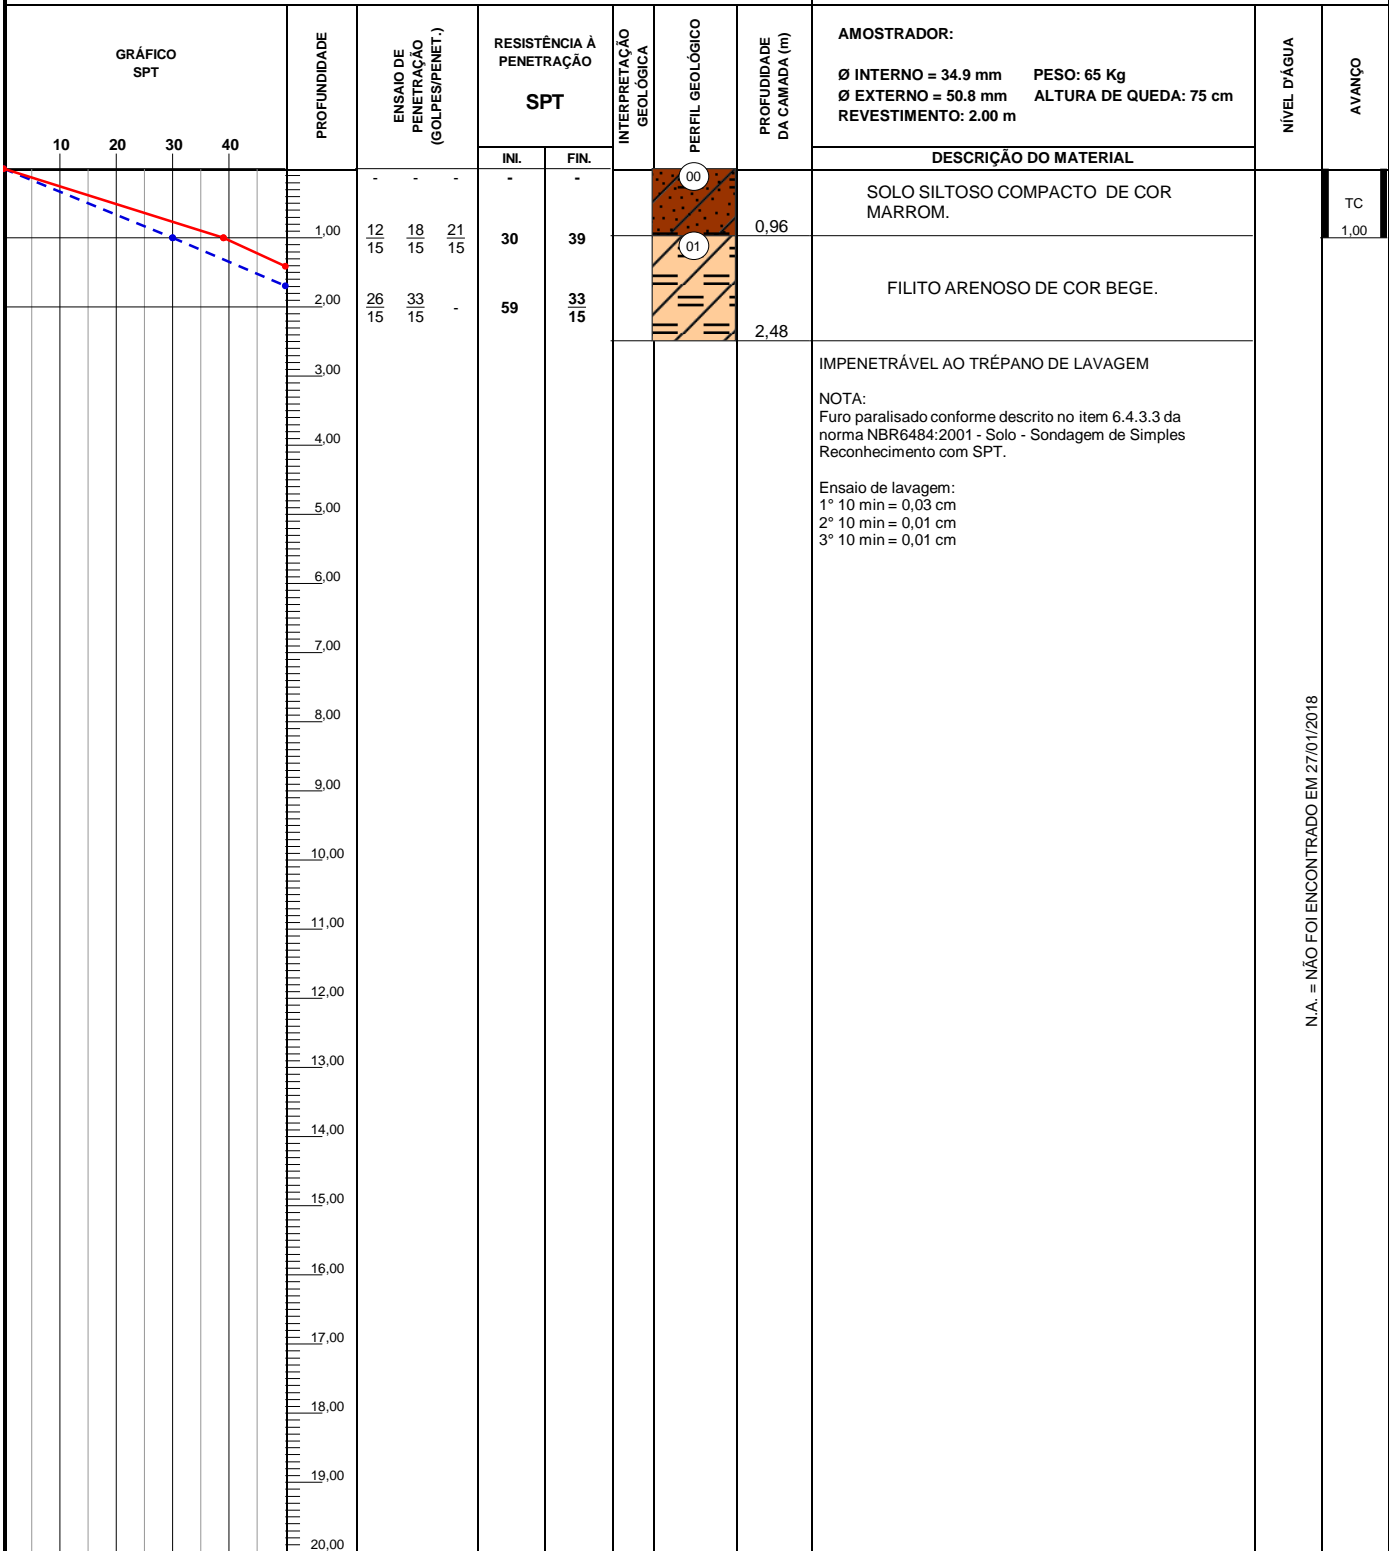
GRÁFICO SPT

10 20 30 40

PROFUNDIDADE

ENSAIO DE PENETRAÇÃO (GOLPES/PENET.)

RESISTÊNCIA À PENETRAÇÃO

SPT

INI. FIN.

INTERPRETAÇÃO GEOLÓGICA

PERFIL GEOLÓGICO

PROFUNDIDADE DA CAMADA (m)

AMOSTRADOR:

Ø INTERNO = 34.9 mm PESO: 65 Kg
Ø EXTERNO = 50.8 mm ALTURA DE QUEDA: 75 cm
REVESTIMENTO: 2.00 m

DESCRIÇÃO DO MATERIAL

NÍVEL D'ÁGUA

AVANÇO

- - - - -

1,00 $\frac{12}{15}$ $\frac{18}{15}$ $\frac{21}{15}$ 30 39

2,00 $\frac{26}{15}$ $\frac{33}{15}$ - 59 $\frac{33}{15}$

3,00
4,00
5,00
6,00
7,00
8,00
9,00
10,00
11,00
12,00
13,00
14,00
15,00
16,00
17,00
18,00
19,00
20,00

00
01

0,96
2,48

SOLO SILTOSO COMPACTO DE COR MARROM.

FILITO ARENOSO DE COR BEGE.

IMPENETRÁVEL AO TRÉPANO DE LAVAGEM

NOTA:
Furo paralisado conforme descrito no item 6.4.3.3 da norma NBR6484:2001 - Solo - Sondagem de Simples Reconhecimento com SPT.

Ensaio de lavagem:
1° 10 min = 0,03 cm
2° 10 min = 0,01 cm
3° 10 min = 0,01 cm

N.A. = NÃO FOI ENCONTRADO EM 27/01/2018

TC
1,00